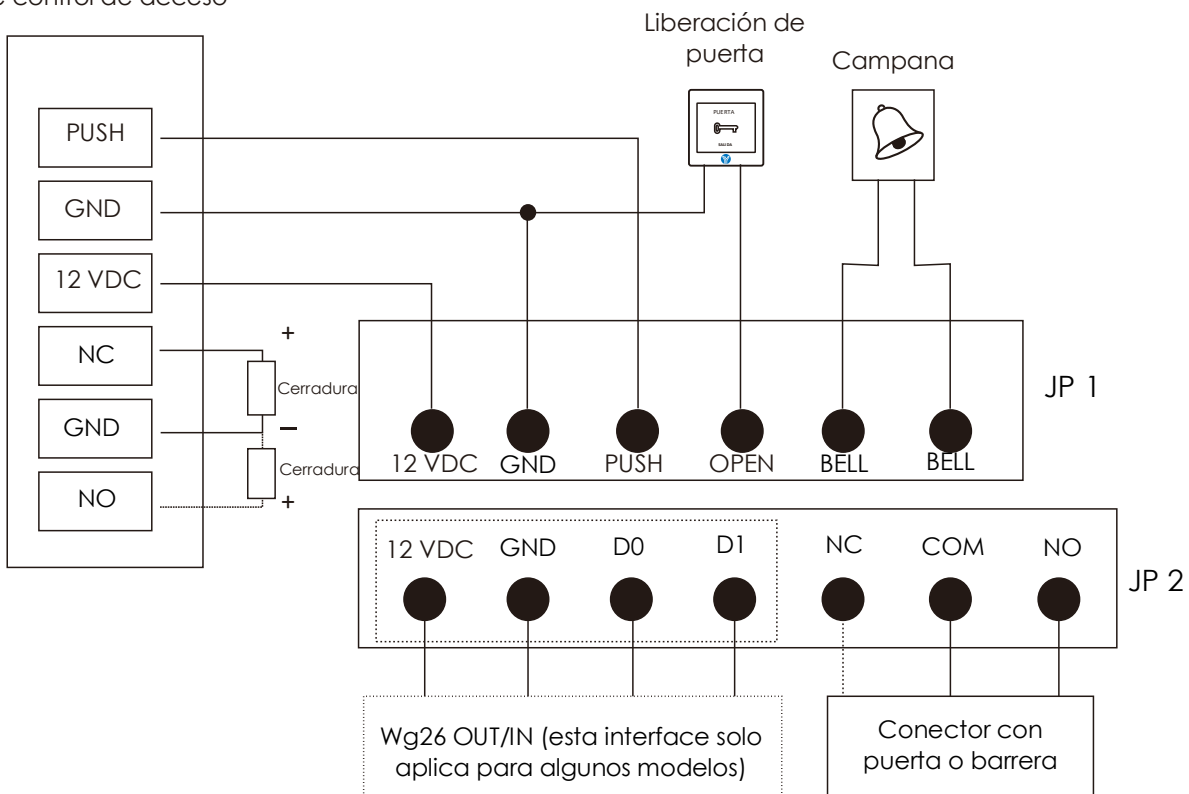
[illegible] control de acceso

Liberación de puerta

Campana

PUERTA

SALIDA

PUSH

GND

12 VDC

NC

GND

NO

+

Cerradura

−

Cerradura

+

12 VDC GND PUSH OPEN BELL BELL

JP 1

12 VDC GND D0 D1 NC COM NO

JP 2

Wg26 OUT/IN (esta interface solo aplica para algunos modelos)

Conector con puerta o barrera